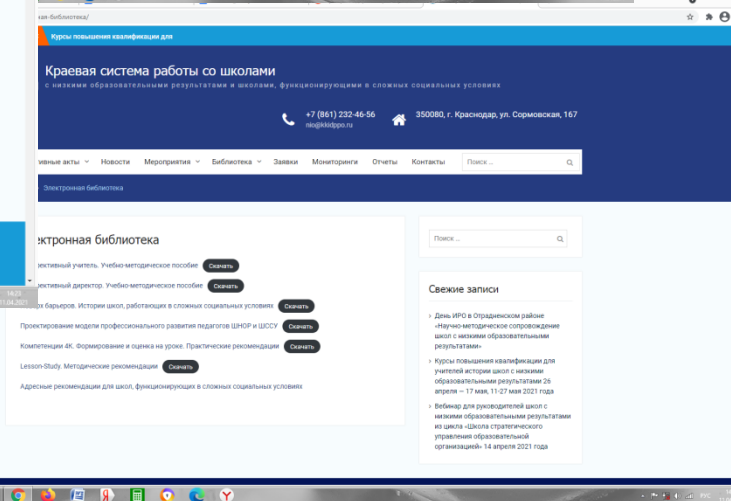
ая-библиотека/

Курсы повышения квалификации для

Краевая система работы со школами

с низкими образовательными результатами и школами, функционирующими в сложных социальных условиях

+7 (861) 232-46-56
nio@kkidppo.ru

350080, г. Краснодар, ул. Сормовская, 167

тивные акты Новости Мероприятия Библиотека Заявки Мониторинги Отчеты Контакты Поиск ...

Электронная библиотека

ектронная библиотека

ективный учитель. Учебно-методическое пособие Скачать

ективный директор. Учебно-методическое пособие Скачать

х барьеров. Истории школ, работающих в сложных социальных условиях Скачать

Проектирование модели профессионального развития педагогов ШНОР и ШССУ Скачать

Компетенции 4К. Формирование и оценка на уроке. Практические рекомендации Скачать

Lesson-Study. Методические рекомендации Скачать

Адресные рекомендации для школ, функционирующих в сложных социальных условиях

Поиск ...

Свежие записи

День ИРО в Отрадненском районе «Научно-методическое сопровождение школ с низкими образовательными результатами»

Курсы повышения квалификации для учителей истории школ с низкими образовательными результатами 26 апреля — 17 мая, 11-27 мая 2021 года

Вебинар для руководителей школ с низкими образовательными результатами из цикла «Школа стратегического управления образовательной организацией» 14 апреля 2021 года

14:23
21.04.2021